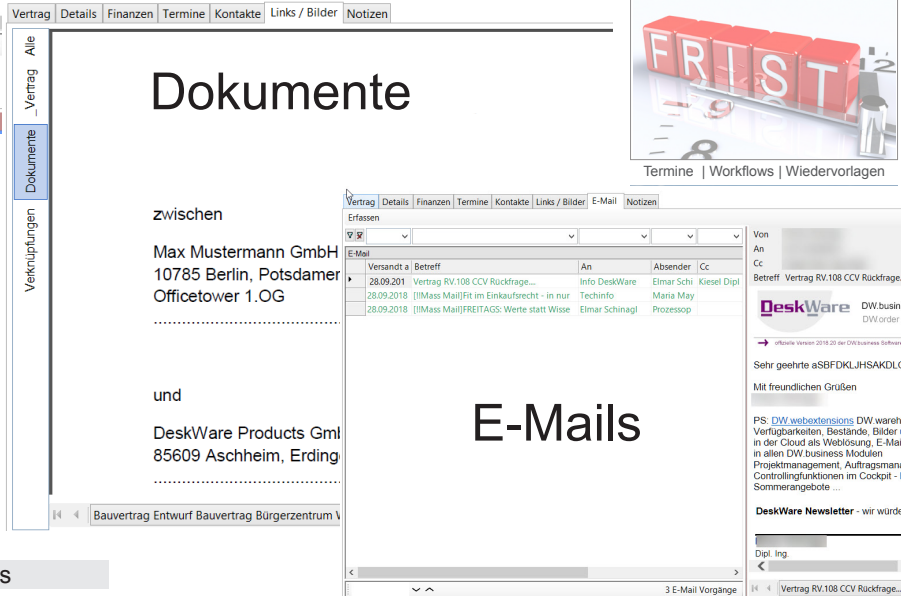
Vertrag | Details | Finanzen | Termine | Kontakte | Links / Bilder | Notizen

Alle
_Vertrag
Dokumente
Verknüpfungen

Dokumente

zwischen

Max Mustermann GmbH
10785 Berlin, Potsdamer
Officetower 1.OG
.......................................

und

DeskWare Products Gmb
85609 Aschheim, Erdinge
.......................................

Bauvertrag Entwurf Bauvertrag Bürgerzentrum V

s

FRIST

Termine | Workflows | Wiedervorlagen

Vertrag | Details | Finanzen | Termine | Kontakte | Links / Bilder | E-Mail | Notizen

Erfassen

E-Mail

| | Versandt a | Betreff | An | Absender | Cc |
|---|---|---|---|---|---|
| ▸ | 28.09.201 | Vertrag RV.108 CCV Rückfrage... | Info DeskWare | Elmar Schi | Kiesel Dipl |
| | 28.09.2018 | [!!Mass Mail]Fit im Einkaufsrecht - in nur | Techinfo | Maria May | |
| | 28.09.2018 | [!!Mass Mail]FREITAGS: Werte statt Wisse | Elmar Schinagl | Prozessop | |

E-Mails

3 E-Mail Vorgänge

Von
An
Cc
Betreff Vertrag RV.108 CCV Rückfrage...

DeskWare
DW.busin
DW.order

offizielle Version 2018.20 der DW.business Software

Sehr geehrte aSBFDKLJHSAKDL

Mit freundlichen Grüßen

PS: DW.webextensions DW.wareh Verfügbarkeiten, Bestände, Bilder in der Cloud als Weblösung, E-Mai in allen DW.business Modulen Projektmanagement, Auftragsmana Controllingfunktionen im Cockpit - Sommerangebote ...

DeskWare Newsletter - wir würde

Dipl. Ing.

Vertrag RV.108 CCV Rückfrage...